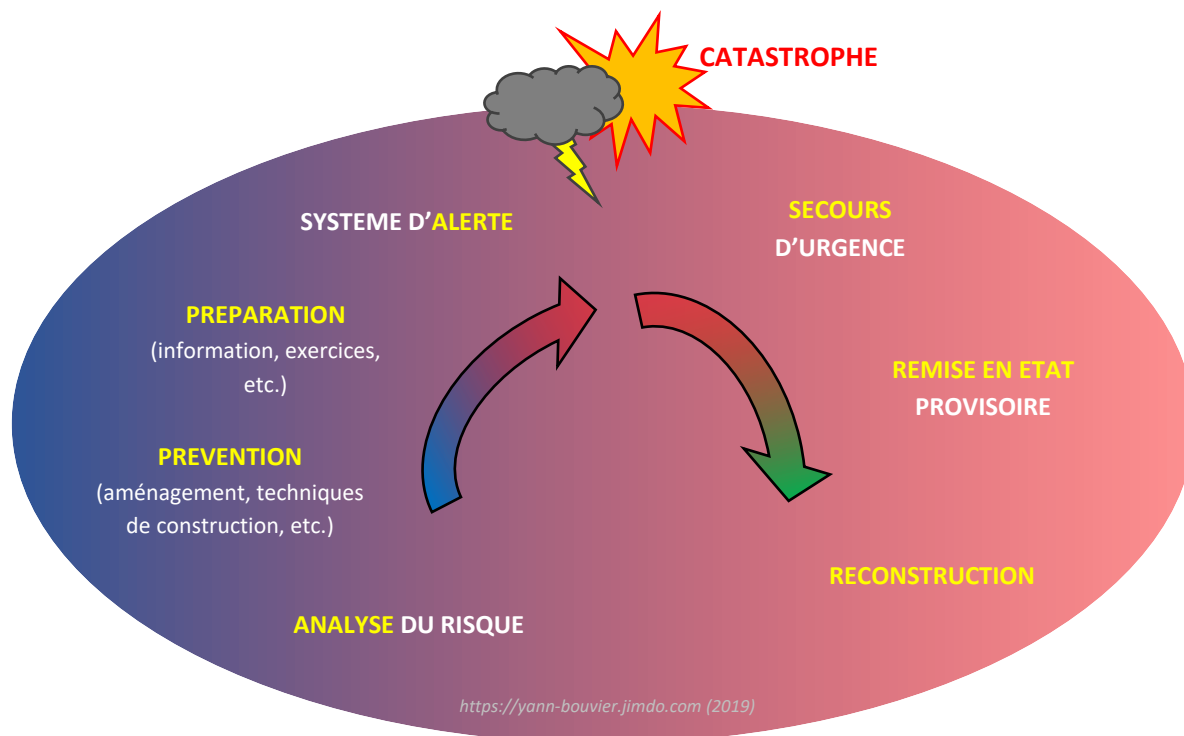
CATASTROPHE

SYSTEME D'ALERTE

SECOURS D'URGENCE

PREPARATION
(information, exercices, etc.)

REMISE EN ETAT PROVISOIRE

PREVENTION
(aménagement, techniques de construction, etc.)

RECONSTRUCTION

ANALYSE DU RISQUE

https://yann-bouvier.jimdo.com (2019)